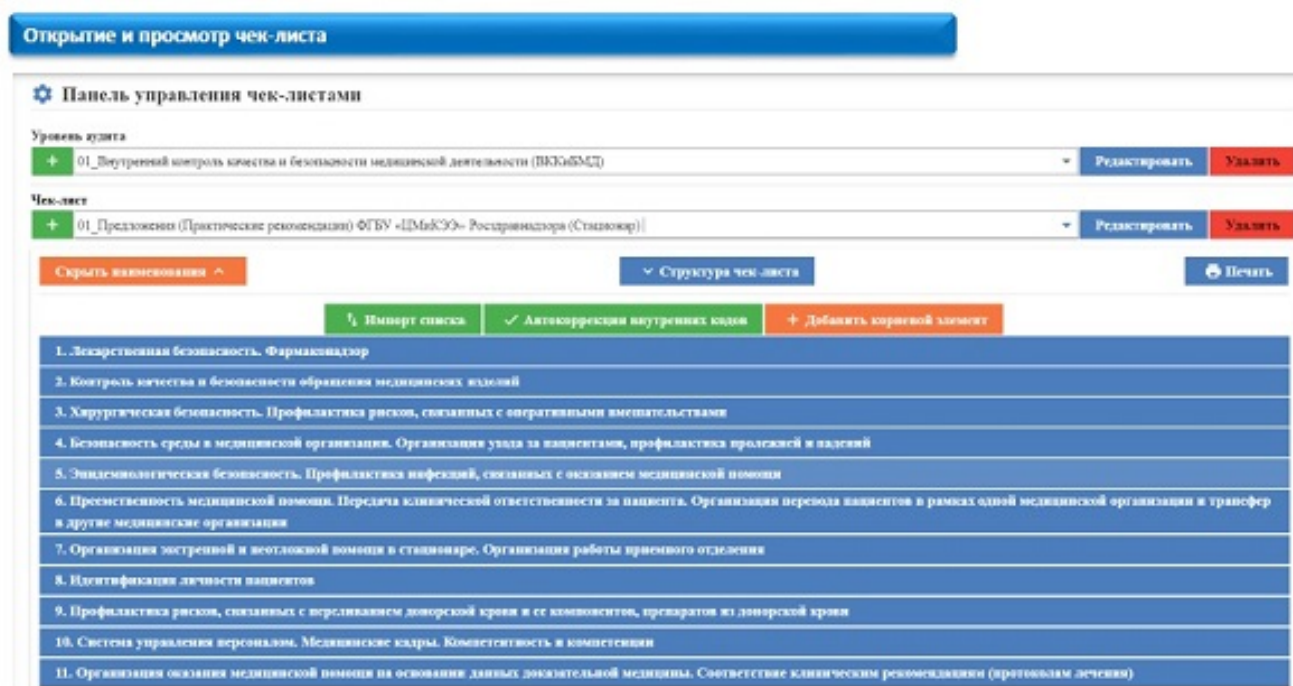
Открытие и просмотр чек-листа

Панель управления чек-листами

Уровень аудита

+ 01_Внутренний контроль качества и безопасности медицинской деятельности (ВККиБМД)

Редактировать Удалить

Чек-лист

+ 01_Предложения (Практические рекомендации) ФГБУ «ЦМиКЭЭ» Росздравнадзора (Стационар)

Редактировать Удалить

Скрыть наименования

Структура чек-листа

Печать

Импорт списка

Автокоррекция внутренних кодов

+ Добавить корневой элемент

1. Лекарственная безопасность. Фармаконадзор

2. Контроль качества и безопасности обращения медицинских изделий

3. Хирургическая безопасность. Профилактика рисков, связанных с оперативными вмешательствами

4. Безопасность среды в медицинской организации. Организация ухода за пациентами, профилактика пролежней и падений

5. Эпидемиологическая безопасность. Профилактика инфекций, связанных с оказанием медицинской помощи

6. Преемственность медицинской помощи. Передача клинической ответственности за пациента. Организация перевода пациентов в рамках одной медицинской организации и трансфер в другие медицинские организации

7. Организация экстренной и неотложной помощи в стационаре. Организация работы приемного отделения

8. Идентификация личности пациентов

9. Профилактика рисков, связанных с переливанием донорской крови и ее компонентов, препаратов из донорской крови

10. Система управления персоналом. Медицинские кадры. Компетентность и компетенции

11. Организация оказания медицинской помощи на основании данных доказательной медицины. Соответствие клиническим рекомендациям (протоколам лечения)